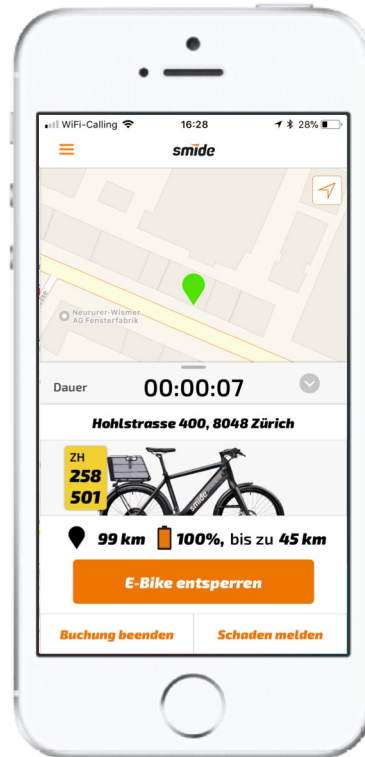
WiFi-Calling 16:28 28%

smide

Neururer-Wismer AG Fensterfabrik

Dauer 00:00:07

Hohlstrasse 400, 8048 Zürich

ZH 258 501

smide

99 km 100%, bis zu 45 km

E-Bike entsperren

Buchung beenden

Schaden melden